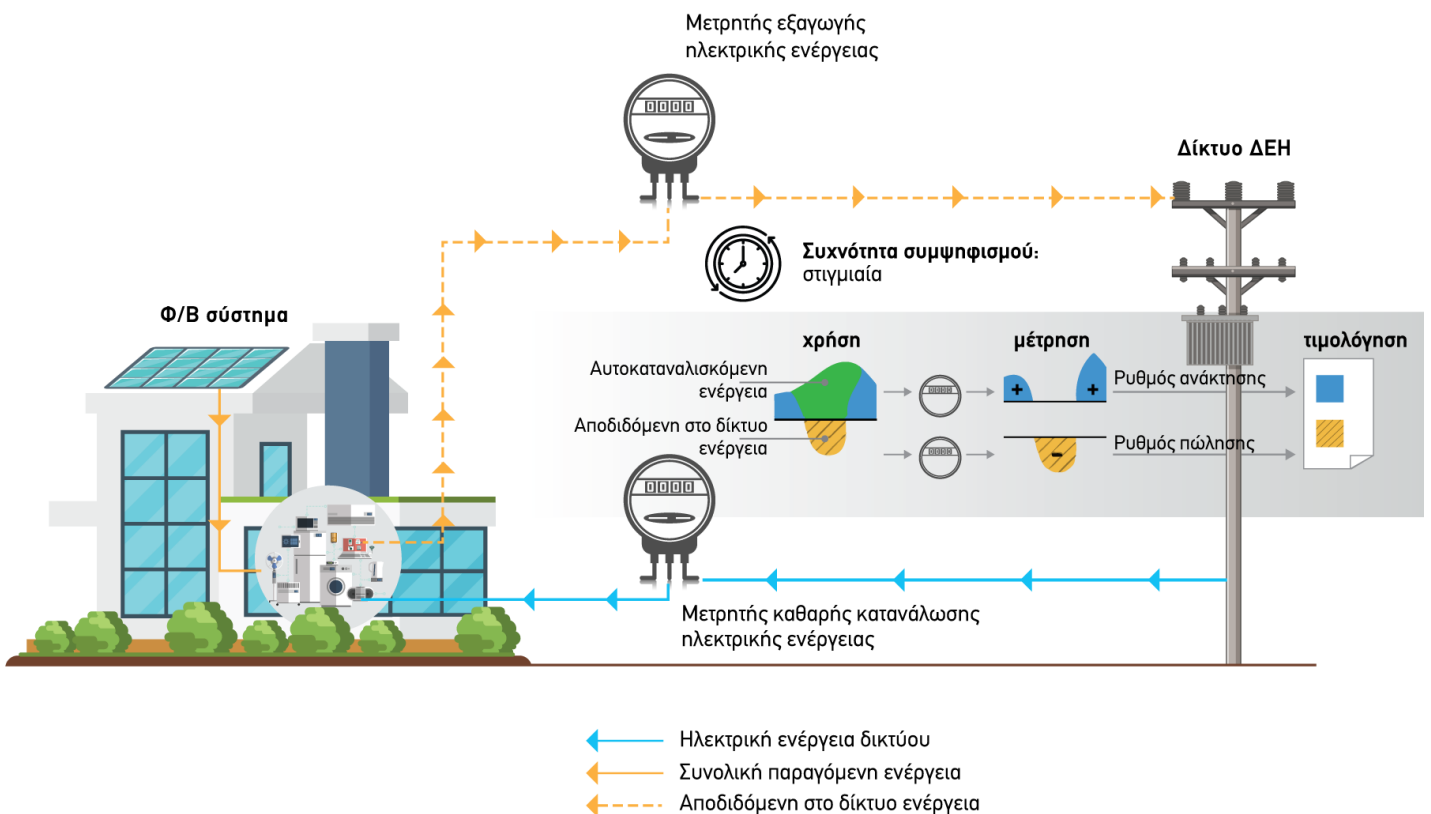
Μετρητής εξαγωγής ηλεκτρικής ενέργειας

Δίκτυο ΔΕΗ

Συχνότητα συμψηφισμού: στιγμιαία

Φ/Β σύστημα

χρήση

μέτρηση

τιμολόγηση

Αυτοκαταναλισκόμενη ενέργεια

Αποδιδόμενη στο δίκτυο ενέργεια

+

+

-

Ρυθμός ανάκτησης

Ρυθμός πώλησης

Μετρητής καθαρής κατανάλωσης ηλεκτρικής ενέργειας

Ηλεκτρική ενέργεια δικτύου

Συνολική παραγόμενη ενέργεια

Αποδιδόμενη στο δίκτυο ενέργεια